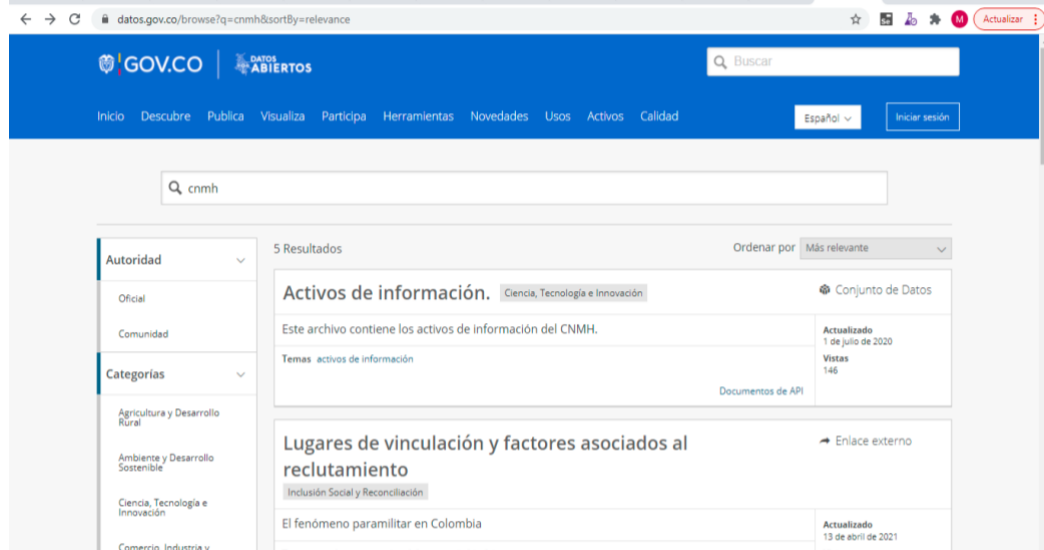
datos.gov.co/browse?q=cnmh&sortBy=relevance

M Actualizar

GOV.CO DATOS ABIERTOS

Buscar

Inicio Descubre Publica Visualiza Participa Herramientas Novedades Usos Activos Calidad

Español

Iniciar sesión

cnmh

Autoridad

Oficial

Comunidad

Categorías

Agricultura y Desarrollo Rural

Ambiente y Desarrollo Sostenible

Ciencia, Tecnología e Innovación

Comercio, Industria y

5 Resultados

Ordenar por Más relevante

Activos de información. Ciencia, Tecnología e Innovación

Conjunto de Datos

Este archivo contiene los activos de información del CNMH.

Actualizado
1 de julio de 2020

Temas activos de información

Vistas
146

Documentos de API

Lugares de vinculación y factores asociados al reclutamiento

Enlace externo

Inclusión Social y Reconciliación

El fenómeno paramilitar en Colombia

Actualizado
13 de abril de 2021